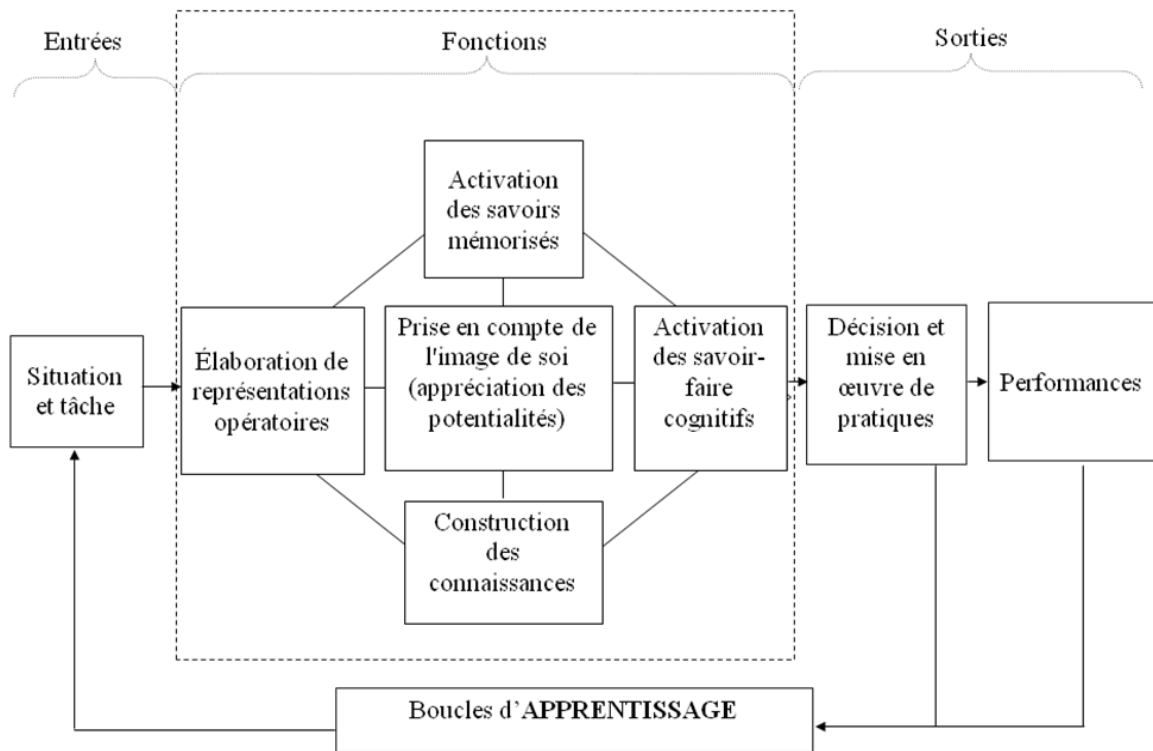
Entrées

Fonctions

Sorties

Activation des savoirs mémorisés

Situation et tâche

Élaboration de représentations opératoires

Prise en compte de l'image de soi (appréciation des potentialités)

Activation des savoir-faire cognitifs

Décision et mise en œuvre de pratiques

Performances

Construction des connaissances

Boucles d'APPRENTISSAGE